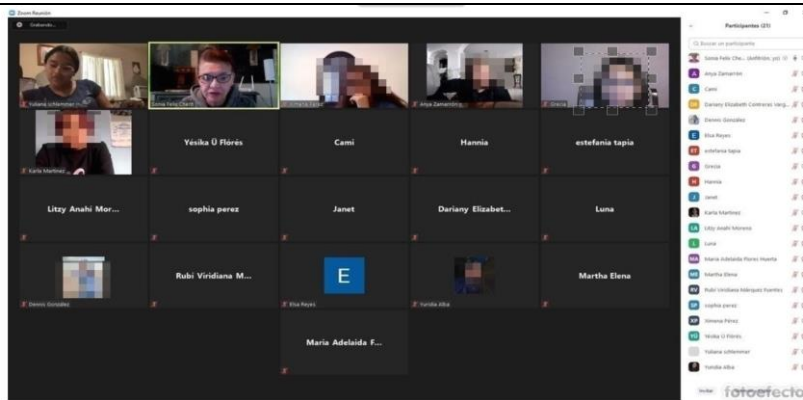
Zoom Reunión

Grabando...

Yuliana Lichtemmer

Sonia Feliz Chem

Cherik Zarate

Anya Zamarrón

Grecia

Karla Martinez

Yésika Ü Flóres

Cami

Hannia

estefania tapia

Litzy Anahi Mor...

sophia perez

Janet

Dariany Elizabet...

Luna

Dennis González

Rubí Viridiana M...

E

Elsa Reyes

Yuridia Alba

Martha Elena

María Adelaida F...

Participantes (21)

Buscar un participante

Sonia Feliz Che... (Anfitrión, yo)

A Anya Zamarrón

C Cami

DE Dariany Elizabeth Contreras Varg...

Dennis González

E Elsa Reyes

ET estefania tapia

G Grecia

H Hannia

J Janet

Karla Martinez

LA Litzy Anahi Moreno

L Luna

MA María Adelaida Flores Huerta

ME Martha Elena

RV Rubí Viridiana Márquez Fuentes

SP sophia perez

XP Ximena Pérez

YU Yésika Ü Flóres

Yuliana Lichtemmer

Yuridia Alba

Invitar

fotoefecto